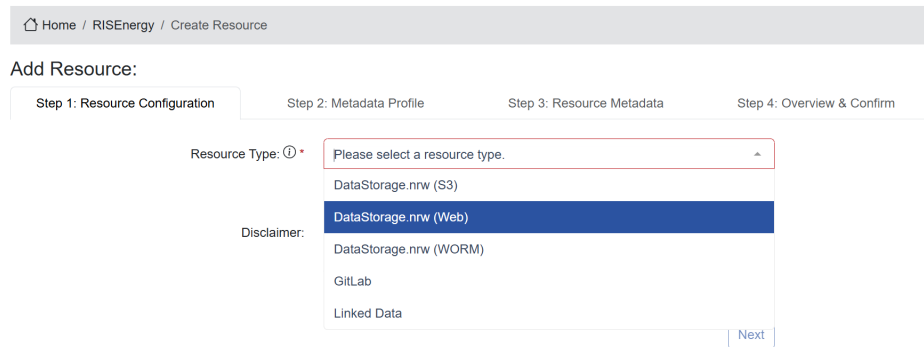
Home / RISEnergy / Create Resource

Add Resource:

Step 1: Resource Configuration

Step 2: Metadata Profile

Step 3: Resource Metadata

Step 4: Overview & Confirm

Resource Type: ⓘ *

Please select a resource type.

DataStorage.nrw (S3)

DataStorage.nrw (Web)

DataStorage.nrw (WORM)

GitLab

Linked Data

Disclaimer:

Next